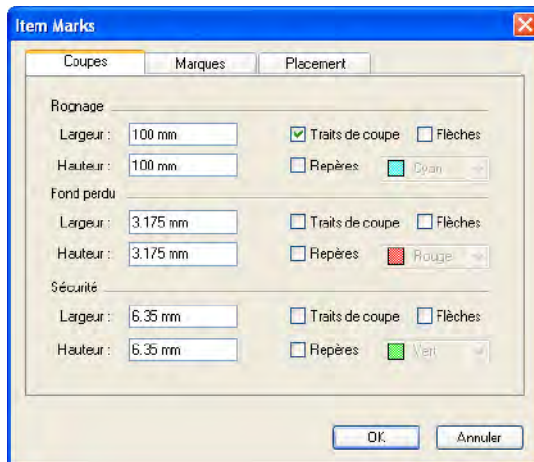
Item Marks

Coupes | Marques | Placement

Rognage

Largeur : 100 mm
Traits de coupe
Flèches

Hauteur : 100 mm
Repères
Cyan

Fond perdu

Largeur : 3.175 mm
Traits de coupe
Flèches

Hauteur : 3.175 mm
Repères
Rouge

Sécurité

Largeur : 6.35 mm
Traits de coupe
Flèches

Hauteur : 6.35 mm
Repères
Vert

OK
Annuler